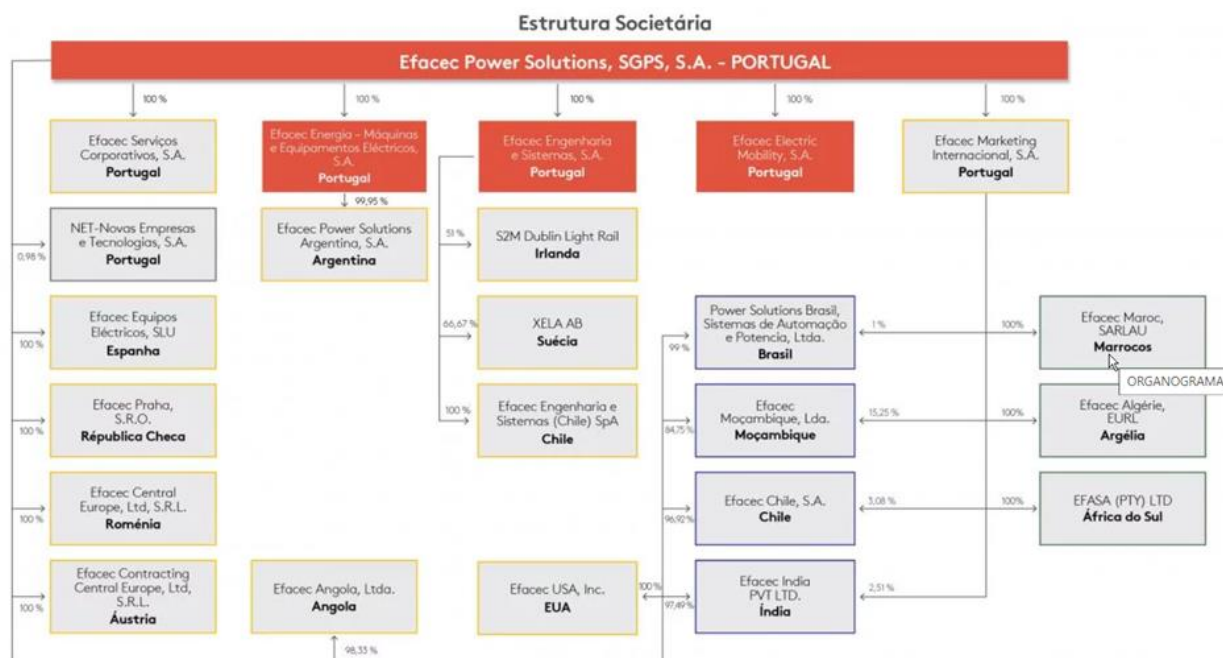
Estrutura Societária

Efacec Power Solutions, SGPS, S.A. - PORTUGAL

100 %

Efacec Serviços Corporativos, S.A.
Portugal

100 %

Efacec Energia - Máquinas e Equipamentos Eléctricos, S.A.
Portugal

100 %

Efacec Engenharia e Sistemas, S.A.
Portugal

100 %

Efacec Electric Mobility, S.A.
Portugal

100 %

Efacec Marketing Internacional, S.A.
Portugal

0,98 %

NET-Novas Empresas e Tecnologias, S.A.
Portugal

99,95 %

Efacec Power Solutions Argentina, S.A.
Argentina

51 %

S2M Dublin Light Rail
Irlanda

100 %

Efacec Equipos Eléctricos, SLU
Espanha

66,67 %

XELA AB
Suécia

99 %

Power Solutions Brasil, Sistemas de Automação e Potencia, Ltda.
Brasil

1 %

100%

Efacec Maroc, SARLAU
Marrocos

ORGANOGRAMA

100 %

Efacec Praha, S.R.O.
República Checa

100 %

Efacec Engenharia e Sistemas (Chile) SpA
Chile

84,75 %

Efacec Moçambique, Lda.
Moçambique

15,25 %

100%

Efacec Algérie, EURL
Argélia

100 %

Efacec Central Europe, Ltd, S.R.L.
Roménia

96,92 %

Efacec Chile, S.A.
Chile

3,08 %

100%

EFASA (PTY) LTD
África do Sul

100 %

Efacec Contracting Central Europe, Ltd, S.R.L.
Áustria

Efacec Angola, Ltda.
Angola

Efacec USA, Inc.
EUA

100 %

97,49 %

Efacec India PVT LTD.
Índia

2,51 %

98,33 %